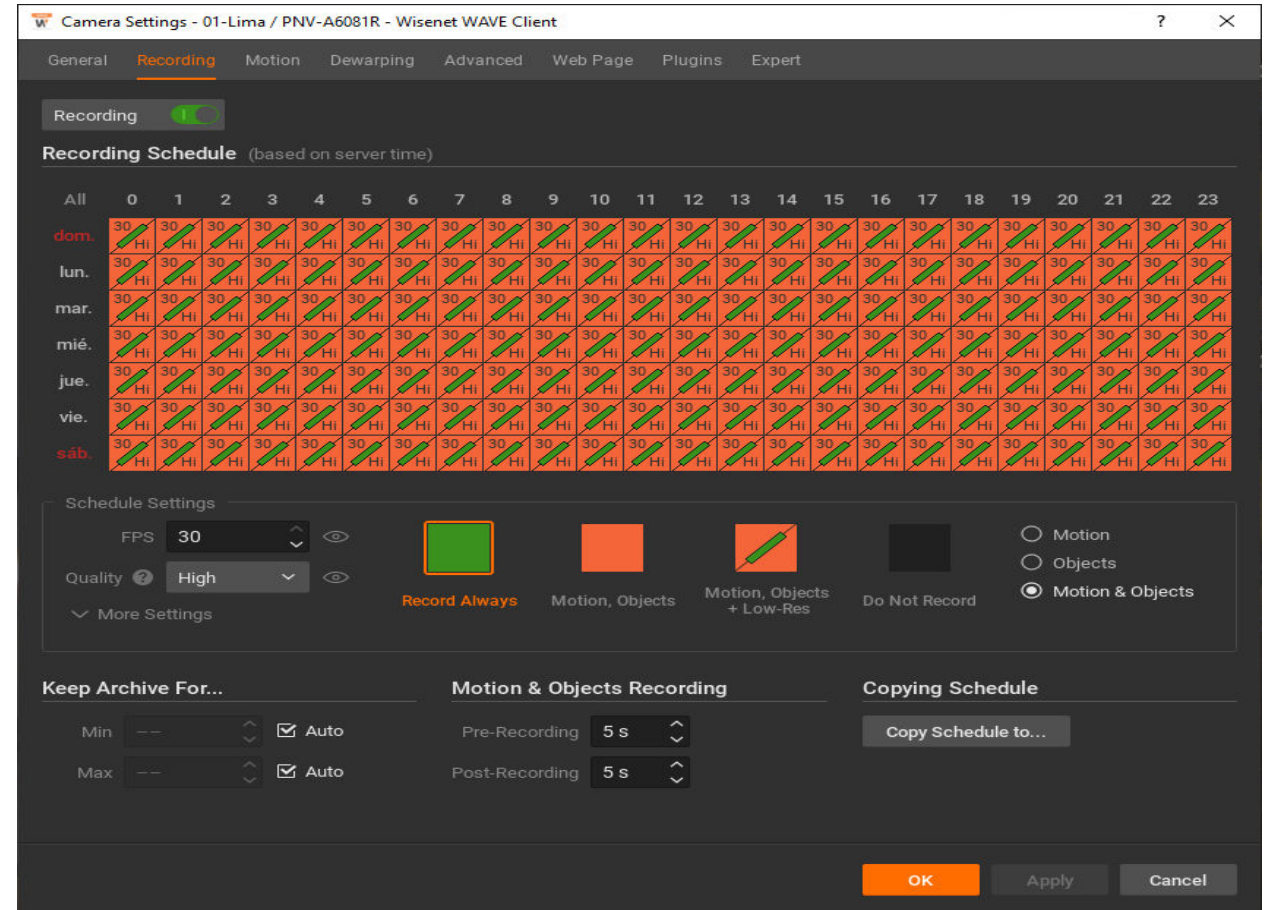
Camera Settings - 01-Lima / PNV-A6081R - Wisenet WAVE Client

? ✕

General Recording Motion Dewarping Advanced Web Page Plugins Expert

Recording

Recording Schedule (based on server time)

| All | 0 | 1 | 2 | 3 | 4 | 5 | 6 | 7 | 8 | 9 | 10 | 11 | 12 | 13 | 14 | 15 | 16 | 17 | 18 | 19 | 20 | 21 | 22 | 23 |
|---|---|---|---|---|---|---|---|---|---|---|---|---|---|---|---|---|---|---|---|---|---|---|---|---|
| dom. | 30 Hi | 30 Hi | 30 Hi | 30 Hi | 30 Hi | 30 Hi | 30 Hi | 30 Hi | 30 Hi | 30 Hi | 30 Hi | 30 Hi | 30 Hi | 30 Hi | 30 Hi | 30 Hi | 30 Hi | 30 Hi | 30 Hi | 30 Hi | 30 Hi | 30 Hi | 30 Hi | 30 Hi |
| lun. | 30 Hi | 30 Hi | 30 Hi | 30 Hi | 30 Hi | 30 Hi | 30 Hi | 30 Hi | 30 Hi | 30 Hi | 30 Hi | 30 Hi | 30 Hi | 30 Hi | 30 Hi | 30 Hi | 30 Hi | 30 Hi | 30 Hi | 30 Hi | 30 Hi | 30 Hi | 30 Hi | 30 Hi |
| mar. | 30 Hi | 30 Hi | 30 Hi | 30 Hi | 30 Hi | 30 Hi | 30 Hi | 30 Hi | 30 Hi | 30 Hi | 30 Hi | 30 Hi | 30 Hi | 30 Hi | 30 Hi | 30 Hi | 30 Hi | 30 Hi | 30 Hi | 30 Hi | 30 Hi | 30 Hi | 30 Hi | 30 Hi |
| mié. | 30 Hi | 30 Hi | 30 Hi | 30 Hi | 30 Hi | 30 Hi | 30 Hi | 30 Hi | 30 Hi | 30 Hi | 30 Hi | 30 Hi | 30 Hi | 30 Hi | 30 Hi | 30 Hi | 30 Hi | 30 Hi | 30 Hi | 30 Hi | 30 Hi | 30 Hi | 30 Hi | 30 Hi |
| jue. | 30 Hi | 30 Hi | 30 Hi | 30 Hi | 30 Hi | 30 Hi | 30 Hi | 30 Hi | 30 Hi | 30 Hi | 30 Hi | 30 Hi | 30 Hi | 30 Hi | 30 Hi | 30 Hi | 30 Hi | 30 Hi | 30 Hi | 30 Hi | 30 Hi | 30 Hi | 30 Hi | 30 Hi |
| vie. | 30 Hi | 30 Hi | 30 Hi | 30 Hi | 30 Hi | 30 Hi | 30 Hi | 30 Hi | 30 Hi | 30 Hi | 30 Hi | 30 Hi | 30 Hi | 30 Hi | 30 Hi | 30 Hi | 30 Hi | 30 Hi | 30 Hi | 30 Hi | 30 Hi | 30 Hi | 30 Hi | 30 Hi |
| sáb. | 30 Hi | 30 Hi | 30 Hi | 30 Hi | 30 Hi | 30 Hi | 30 Hi | 30 Hi | 30 Hi | 30 Hi | 30 Hi | 30 Hi | 30 Hi | 30 Hi | 30 Hi | 30 Hi | 30 Hi | 30 Hi | 30 Hi | 30 Hi | 30 Hi | 30 Hi | 30 Hi | 30 Hi |

Schedule Settings

FPS 30

Quality High

More Settings

Record Always

Motion, Objects

Motion, Objects + Low-Res

Do Not Record

Motion

Objects

Motion & Objects

Keep Archive For...

Min -- Auto

Max -- Auto

Motion & Objects Recording

Pre-Recording 5 s

Post-Recording 5 s

Copying Schedule

Copy Schedule to...

OK Apply Cancel